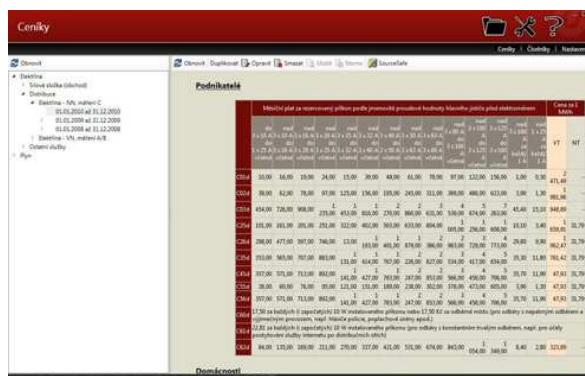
Ceníky

Ceníky | Číselníky | Nastaven

Obnovit

Elektřina
Silová služba (obchod)
Distribuce
Elektřina - NN, měření C
01.01.2010 až 31.12.2010
01.01.2009 až 31.12.2009
01.01.2008 až 31.12.2008
Elektřina - VN, měření A/B
Ostatní služby
Plyn

Obnovit Duplikovat Opravit Smazat Vložit Storno SourceSafe

Podnikatelé

Měsíční plat za rezervovaný příkon podle jmenovité proudové hodnoty hlavního jističe před elektroměrem

Cena za 1 MWh

VT NT

C01d 10,00 16,00 19,00 24,00 15,00 39,00 48,00 61,00 78,00 97,00 122,00 156,00 1,00 0,30

C02d 38,00 62,00 78,00 97,00 125,00 156,00 195,00 245,00 311,00 390,00 488,00 623,00 3,00 1,30

C03d 454,00 726,00 908,00

C25d

C26d

C35d

C45d

C55d

C56d

C62d

C63d 17,50 za každých (i započatých) 10 W instalovaného příkonu nebo 17,50 Kč za odběrné místo

C64d 22,81 za každých (i započatých) 10 W instalovaného příkonu

C65d 84,00 135,00 169,00 211,00 270,00 337,00 421,00 531,00 674,00 843,00 1054,00 1349,00 8,40 2,80 323,00

Domácnosti